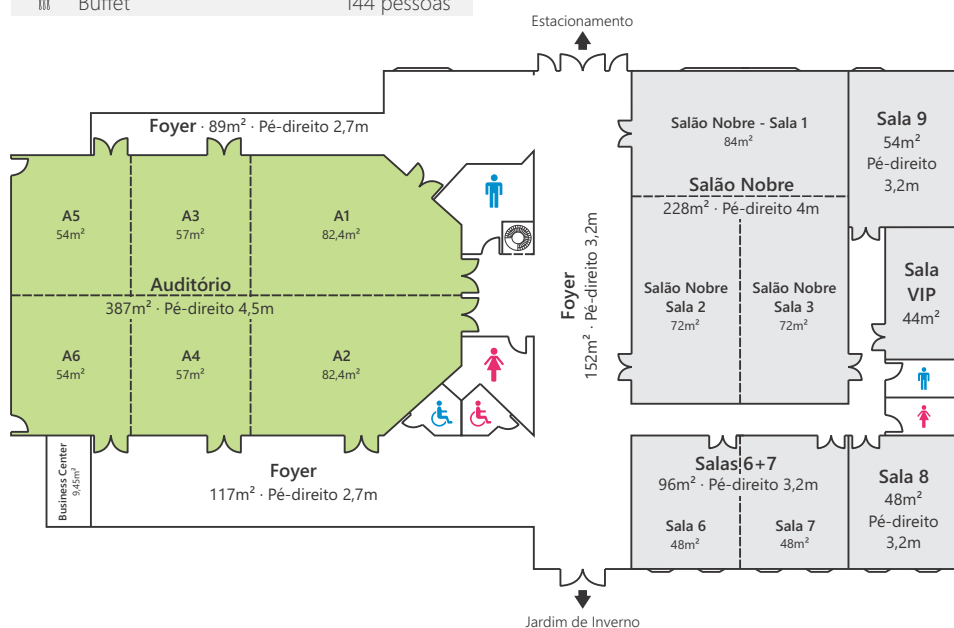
Buffet 144 pessoas

Estacionamento

Foyer · 89m² · Pé-direito 2,7m

A5
54m²

A3
57m²

A1
82,4m²

Auditório
387m² · Pé-direito 4,5m

A6
54m²

A4
57m²

A2
82,4m²

Business Center
9,45m²

Foyer
117m² · Pé-direito 2,7m

Foyer
152m² · Pé-direito 3,2m

Salão Nobre - Sala 1
84m²

Salão Nobre
228m² · Pé-direito 4m

Salão Nobre
Sala 2
72m²

Salão Nobre
Sala 3
72m²

Sala 9
54m²
Pé-direito
3,2m

Sala
VIP
44m²

Salas 6+7
96m² · Pé-direito 3,2m

Sala 6
48m²

Sala 7
48m²

Sala 8
48m²
Pé-direito
3,2m

Jardim de Inverno